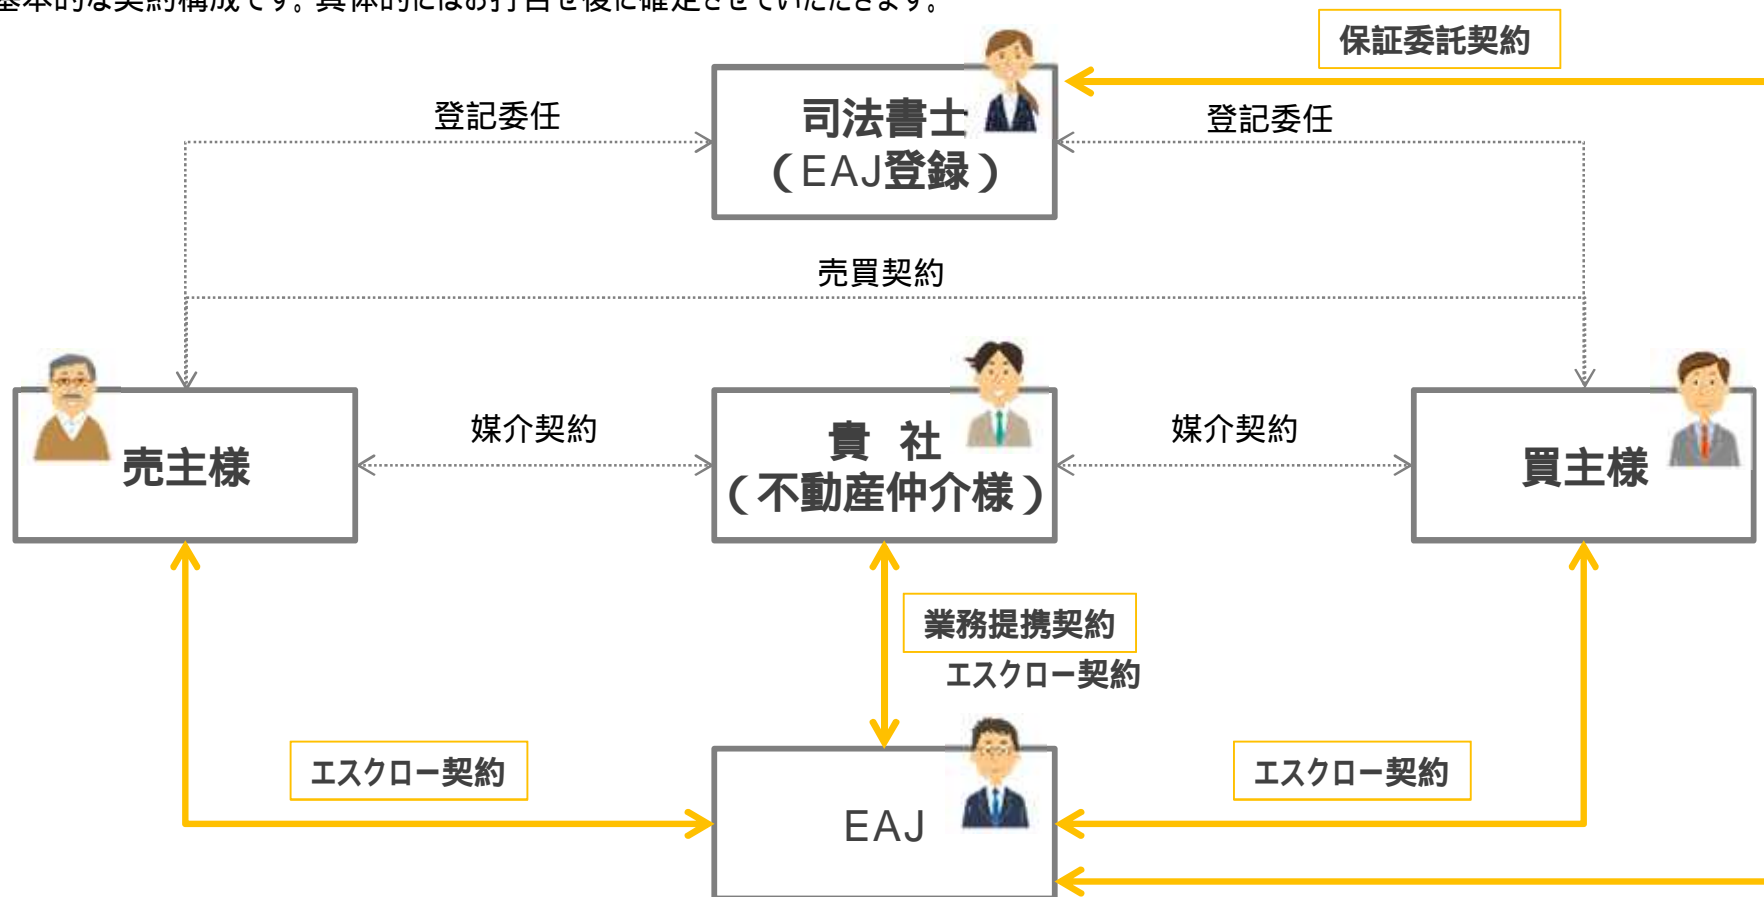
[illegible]本的な契約構成です。具体的にはお打合せ後に確定させていただきます。

保証委託契約

司法書士
（EAJ登録）

登記委任

登記委任

売買契約

売主様

媒介契約

貴　社
（不動産仲介様）

媒介契約

買主様

業務提携契約
エスクロー契約

エスクロー契約

EAJ

エスクロー契約